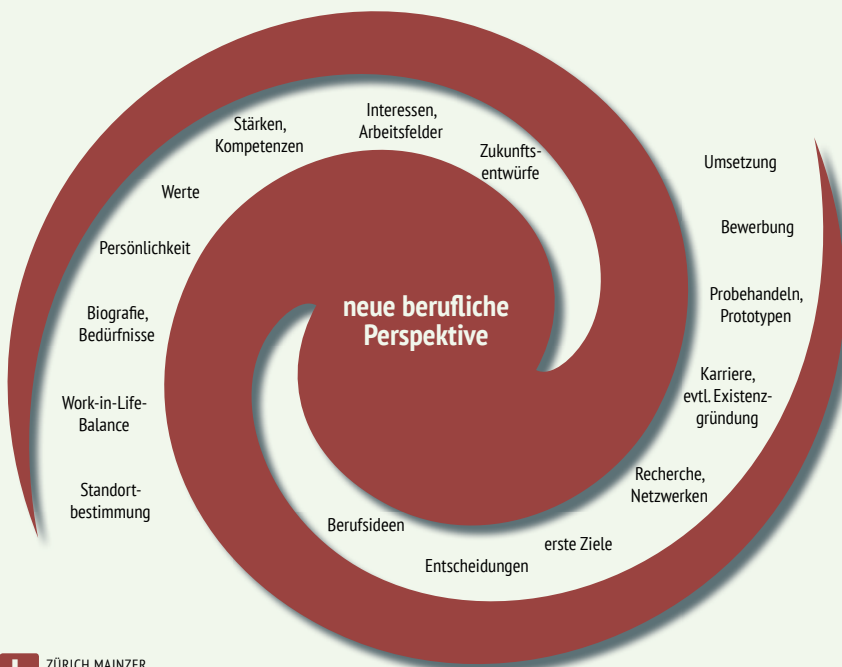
neue berufliche Perspektive

Standortbestimmung

Work-in-Life-Balance

Biografie, Bedürfnisse

Persönlichkeit

Werte

Stärken, Kompetenzen

Interessen, Arbeitsfelder

Zukunftsentwürfe

Umsetzung

Bewerbung

Probehandeln, Prototypen

Karriere, evtl. Existenzgründung

Recherche, Netzwerken

erste Ziele

Entscheidungen

Berufsideen

ZÜRICH MAINZER